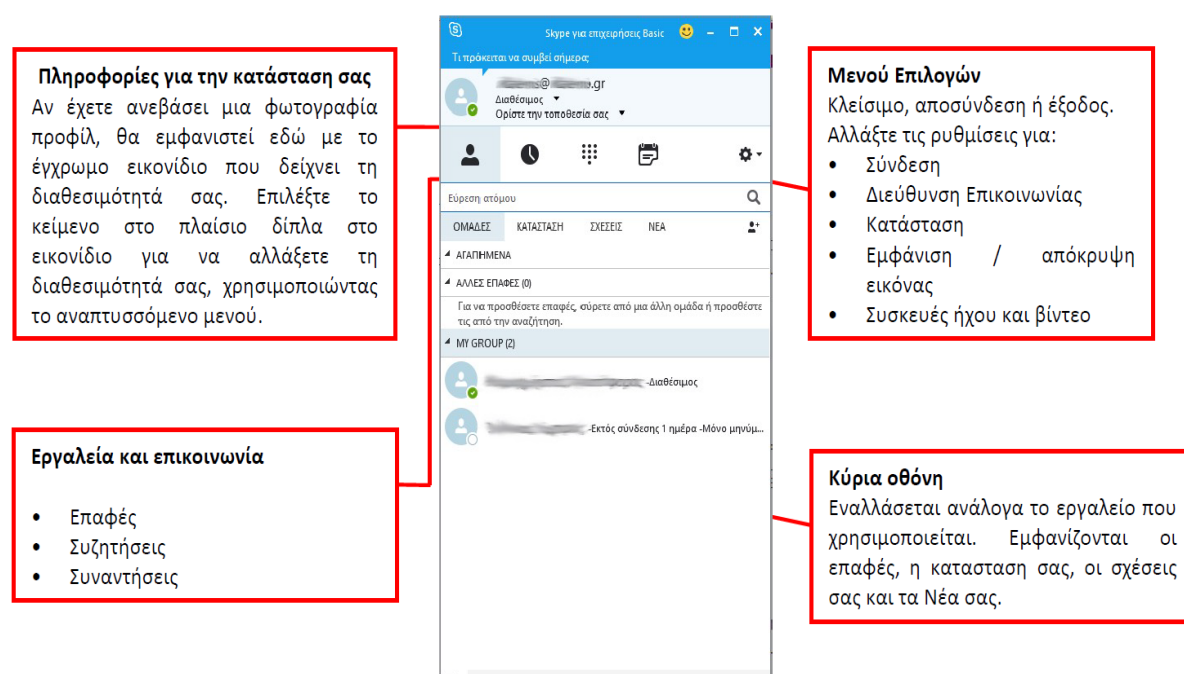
Πληροφορίες για την κατάσταση σας
Αν έχετε ανεβάσει μια φωτογραφία προφίλ, θα εμφανιστεί εδώ με το έγχρωμο εικονίδιο που δείχνει τη διαθεσιμότητά σας. Επιλέξτε το κείμενο στο πλαίσιο δίπλα στο εικονίδιο για να αλλάξετε τη διαθεσιμότητά σας, χρησιμοποιώντας το αναπτυσσόμενο μενού.

Skype για επιχειρήσεις Basic
Τι πρόκειται να συμβεί σήμερα;
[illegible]@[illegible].gr
Διαθέσιμος
Ορίστε την τοποθεσία σας
Εύρεση ατόμου
ΟΜΑΔΕΣ ΚΑΤΑΣΤΑΣΗ ΣΧΕΣΕΙΣ ΝΕΑ
ΑΓΑΠΗΜΕΝΑ
ΑΛΛΕΣ ΕΠΑΦΕΣ (0)
Για να προσθέσετε επαφές, σύρετε από μια άλλη ομάδα ή προσθέστε τις από την αναζήτηση.
MY GROUP (2)
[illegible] -Διαθέσιμος
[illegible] -Εκτός σύνδεσης 1 ημέρα -Μόνο μηνύμ...

Μενού Επιλογών
Κλείσιμο, αποσύνδεση ή έξοδος.
Αλλάξτε τις ρυθμίσεις για:
• Σύνδεση
• Διεύθυνση Επικοινωνίας
• Κατάσταση
• Εμφάνιση / απόκρυψη εικόνας
• Συσκευές ήχου και βίντεο

Εργαλεία και επικοινωνία
• Επαφές
• Συζητήσεις
• Συναντήσεις

Κύρια οθόνη
Εναλλάσεται ανάλογα το εργαλείο που χρησιμοποιείται. Εμφανίζονται οι επαφές, η κατασταση σας, οι σχέσεις σας και τα Νέα σας.